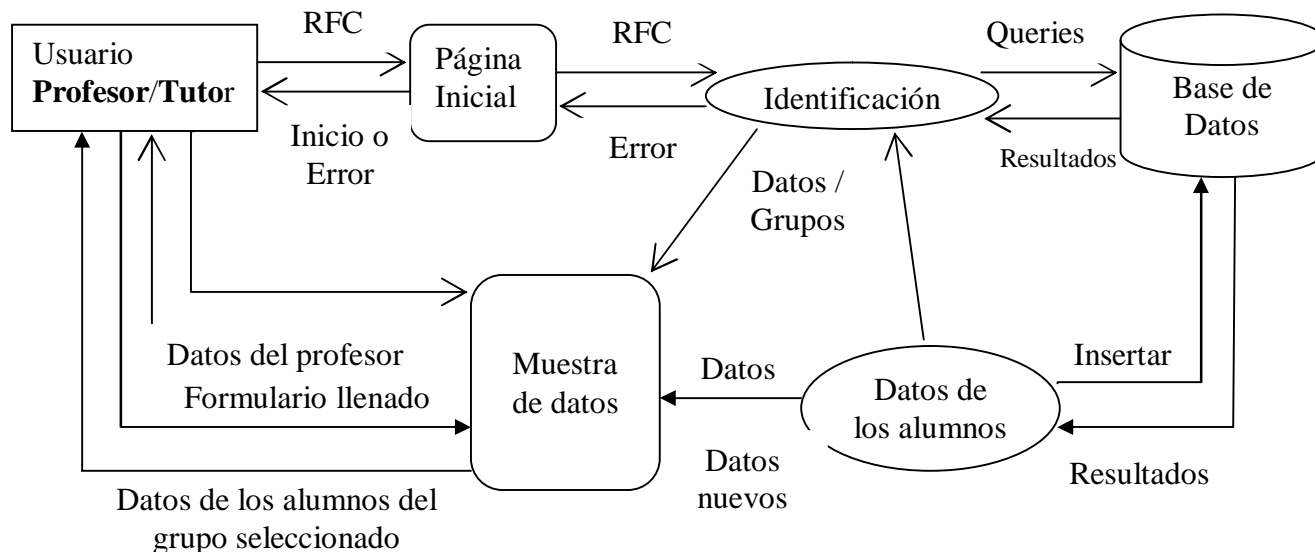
Usuario
**Profesor**/**Tuto**r

RFC

Inicio o
Error

Página
Inicial

RFC

Error

Identificación

Queries

Resultados

Base de
Datos

Datos /
Grupos

Datos del profesor
Formulario llenado

Muestra
de datos

Datos

Datos de
los alumnos

Insertar

Resultados

Datos
nuevos

Datos de los alumnos del
grupo seleccionado